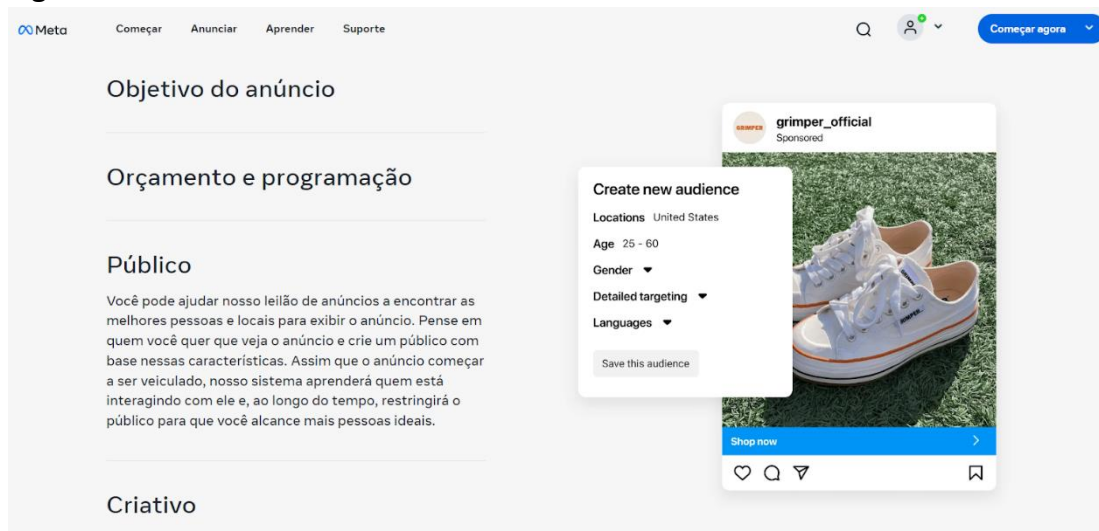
Meta Começar Anunciar Aprender Suporte Começar agora

Objetivo do anúncio

Orçamento e programação

Público

Você pode ajudar nosso leilão de anúncios a encontrar as melhores pessoas e locais para exibir o anúncio. Pense em quem você quer que veja o anúncio e crie um público com base nessas características. Assim que o anúncio começar a ser veiculado, nosso sistema aprenderá quem está interagindo com ele e, ao longo do tempo, restringirá o público para que você alcance mais pessoas ideais.

Criativo

grimper_official
Sponsored

Create new audience
Locations United States
Age 25 - 60
Gender
Detailed targeting
Languages
Save this audience

GRIMPER

Shop now